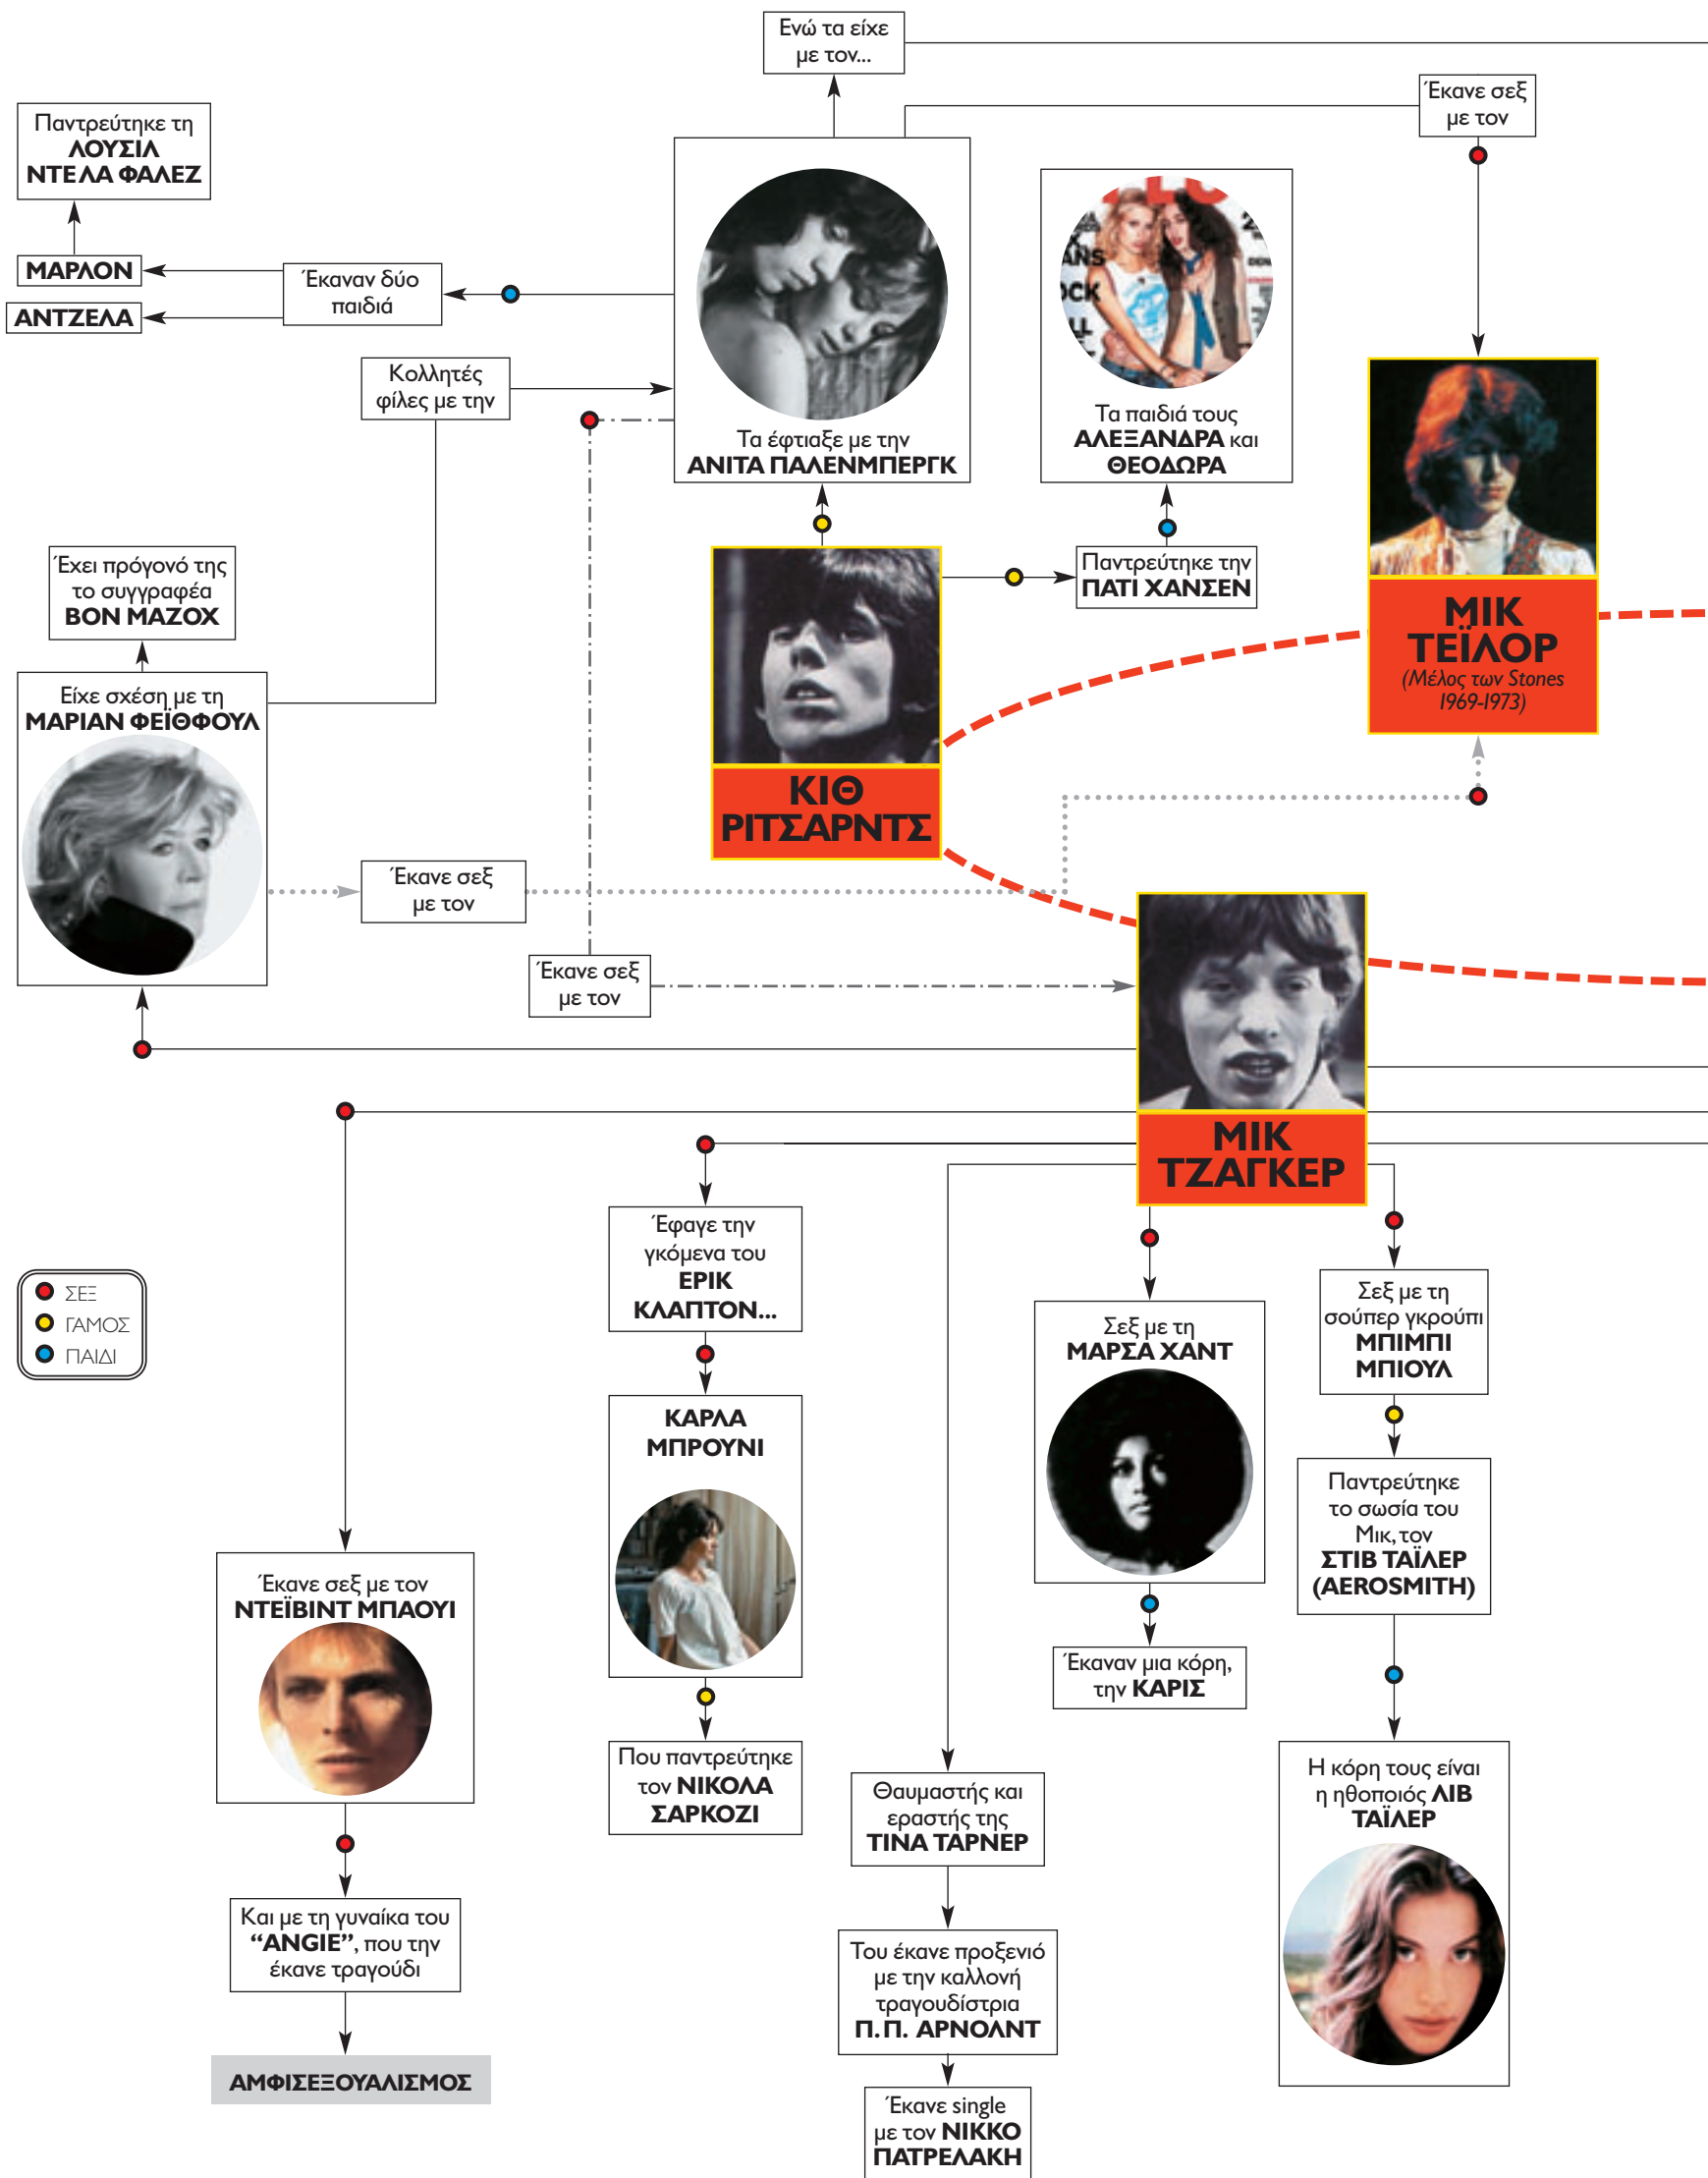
Ενώ τα είχε με τον...

Έκανε σεξ με τον

Παντρεύτηκε τη ΛΟΥΣΙΑ ΝΤΕ ΛΑ ΦΑΛΕΖ

ΜΑΡΛΟΝ

ΑΝΤΖΕΛΑ

Έκαναν δύο παιδιά

Κολλητές φίλες με την

Τα έφτιαξε με την ΑΝΙΤΑ ΠΑΛΕΝΜΠΕΡΓΚ

Τα παιδιά τους ΑΛΕΞΑΝΔΡΑ και ΘΕΟΔΩΡΑ

Παντρεύτηκε την ΠΑΤΙ ΧΑΝΣΕΝ

ΚΙΘ ΡΙΤΣΑΡΝΤΣ

ΜΙΚ ΤΕΪΛΟΡ (Μέλος των Stones 1969-1973)

Έχει πρόγονό της το συγγραφέα ΒΟΝ ΜΑΖΟΧ

Είχε σχέση με τη ΜΑΡΙΑΝ ΦΕΙΘΦΟΥΛ

Έκανε σεξ με τον

Έκανε σεξ με τον

ΜΙΚ ΤΖΑΓΚΕΡ

ΣΕΞ
ΓΑΜΟΣ
ΠΑΙΔΙ

Έφαγε την γκόμενα του ΕΡΙΚ ΚΛΑΠΤΟΝ...

ΚΑΡΛΑ ΜΠΡΟΥΝΙ

Που παντρεύτηκε τον ΝΙΚΟΛΑ ΣΑΡΚΟΖΙ

Σεξ με τη ΜΑΡΣΑ ΧΑΝΤ

Έκαναν μια κόρη, την ΚΑΡΙΣ

Σεξ με τη σούπερ γκρούπι ΜΠΙΜΠΙ ΜΠΙΟΥΛ

Παντρεύτηκε το σωσία του Μικ, τον ΣΤΙΒ ΤΑΪΛΕΡ (AEROSMITH)

Η κόρη τους είναι η ηθοποιός ΛΙΒ ΤΑΪΛΕΡ

Έκανε σεξ με τον ΝΤΕΪΒΙΝΤ ΜΠΑΟΥΙ

Και με τη γυναίκα του “ANGIE”, που την έκανε τραγούδι

ΑΜΦΙΣΕΞΟΥΑΛΙΣΜΟΣ

Θαυμαστής και εραστής της ΤΙΝΑ ΤΑΡΝΕΡ

Του έκανε προξενιό με την καλλονή τραγουδίστρια Π.Π. ΑΡΝΟΛΝΤ

Έκανε single με τον ΝΙΚΚΟ ΠΑΤΡΕΛΑΚΗ